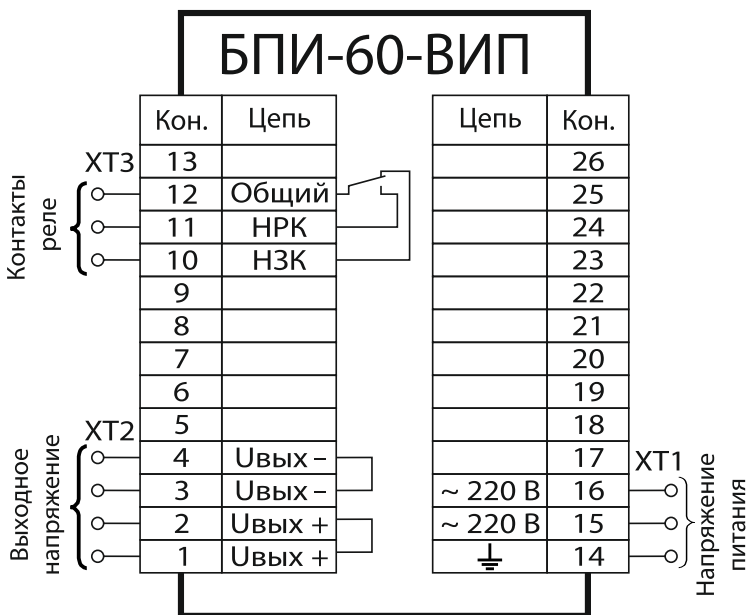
БПИ-60-ВИП

| Кон. | Цепь |
|---|---|
| 13 | |
| 12 | Общий |
| 11 | НРК |
| 10 | НЗК |
| 9 | |
| 8 | |
| 7 | |
| 6 | |
| 5 | |
| 4 | Uвых – |
| 3 | Uвых – |
| 2 | Uвых + |
| 1 | Uвых + |

| Цепь | Кон. |
|---|---|
| | 26 |
| | 25 |
| | 24 |
| | 23 |
| | 22 |
| | 21 |
| | 20 |
| | 19 |
| | 18 |
| | 17 |
| ~ 220 В | 16 |
| ~ 220 В | 15 |
| ⏚ | 14 |

XT3
Контакты реле
XT2
Выходное напряжение
XT1
Напряжение питания